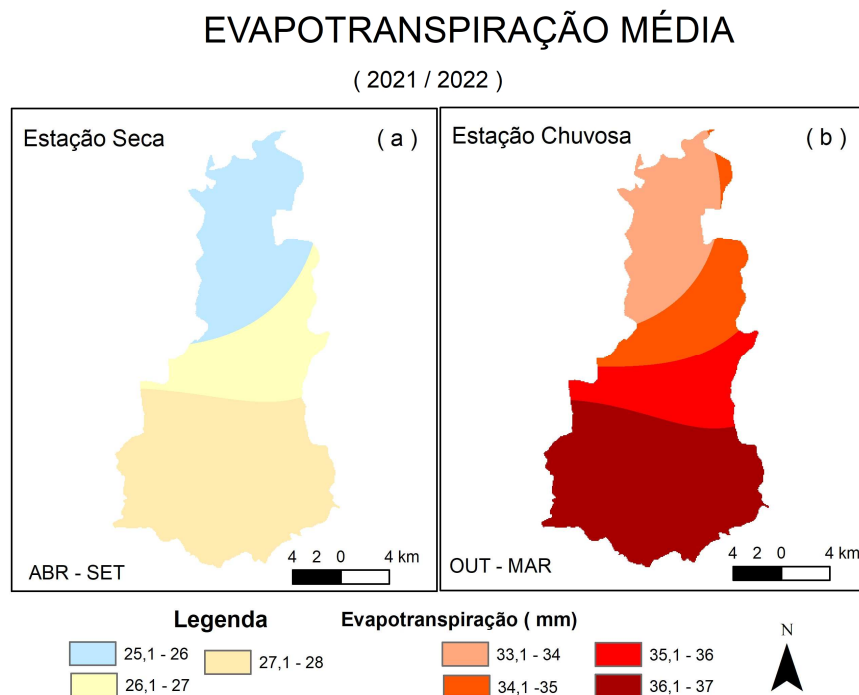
EVAPOTRANSPIRAÇÃO MÉDIA

( 2021 / 2022 )

Estação Seca

( a )

4 2 0 4 km

ABR - SET

Estação Chuvosa

( b )

4 2 0 4 km

OUT - MAR

Legenda

Evapotranspiração ( mm )

25,1 - 26

26,1 - 27

27,1 - 28

33,1 - 34

34,1 -35

35,1 - 36

36,1 - 37

N